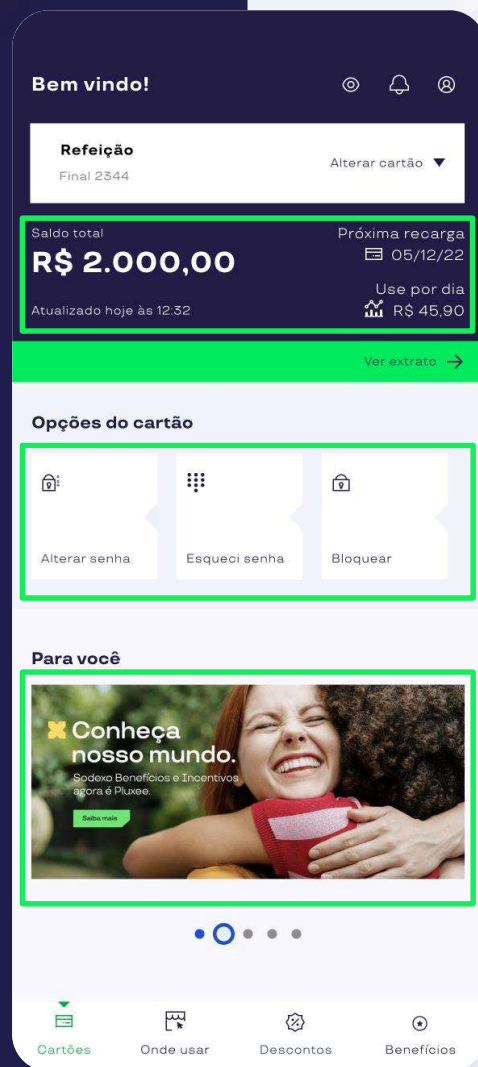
Bem vindo!

Refeição
Final 2344

Alterar cartão ▼

Saldo total
R$ 2.000,00
Atualizado hoje às 12:32

Próxima recarga
05/12/22
Use por dia
R$ 45,90

Ver extrato →

Opções do cartão

Alterar senha

Esqueci senha

Bloquear

Para você

Conheça nosso mundo.
Sodexo Benefícios e Incentivos agora é Pluxee.
Saiba mais

Cartões
Onde usar
Descontos
Benefícios